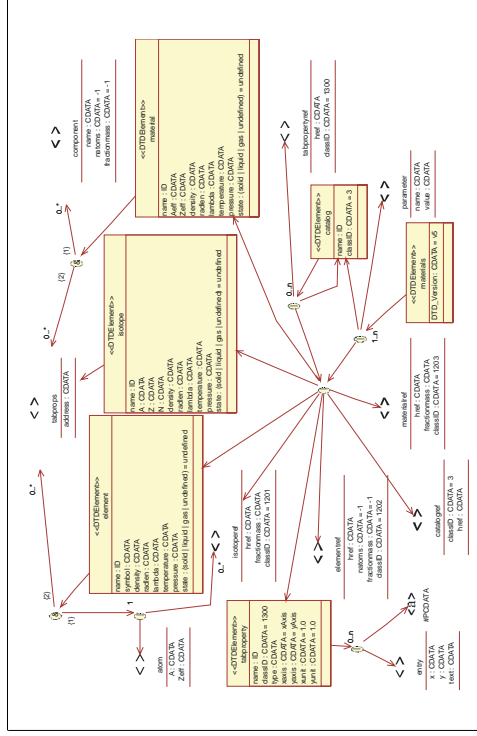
<<DTDElement>>
material

name : ID
Aeff : CDATA
Zeff : CDATA
density : CDATA
radlen : CDATA
lambda : CDATA
temperature : CDATA
pressure : CDATA
state : (solid | liquid | gas | undefined) = undefined

< >
component
name : CDATA
natoms : CDATA = -1
fractionmass : CDATA = -1

0..*
(1)
(2)
0..*

<<DTDElement>>
isotope

name : ID
A : CDATA
Z : CDATA
N : CDATA
density : CDATA
radlen : CDATA
lambda : CDATA
temperature : CDATA
pressure : CDATA
state : (solid | liquid | gas | undefined) = undefined

tabprops
address : CDATA

<<DTDElement>>
element

name : ID
symbol : CDATA
density : CDATA
radlen : CDATA
lambda : CDATA
temperature : CDATA
pressure : CDATA
state : (solid | liquid | gas | undefined) = undefined

0..*
(2)
(1)
1
0..*

< >
atom
A : CDATA
Zeff : CDATA

tabpropertyref
href : CDATA
classID : CDATA = 1300

0..n

<<DTDElement>>
catalog
name : ID
classID : CDATA = 3

parameter
name : CDATA
value : CDATA

1..n

<<DTDElement>>
materials
DTD_Version : CDATA = v5

< >
materialref
href : CDATA
fractionmass : CDATA
classID : CDATA = 1203

< >
isotoperef
href : CDATA
fractionmass : CDATA
classID : CDATA = 1201

< >
elementref
href : CDATA
natoms : CDATA = -1
fractionmass : CDATA = -1
classID : CDATA = 1202

< >
catalogref
classID : CDATA = 3
href : CDATA

<<DTDElement>>
tabproperty
name : ID
classID : CDATA = 1300
type : CDATA
xaxis : CDATA = xAxis
yaxis : CDATA = yAxis
xunit : CDATA = 1.0
yunit : CDATA = 1.0

0..n

< >
entry
x : CDATA
y : CDATA
text : CDATA

<(1)>
#PCDATA